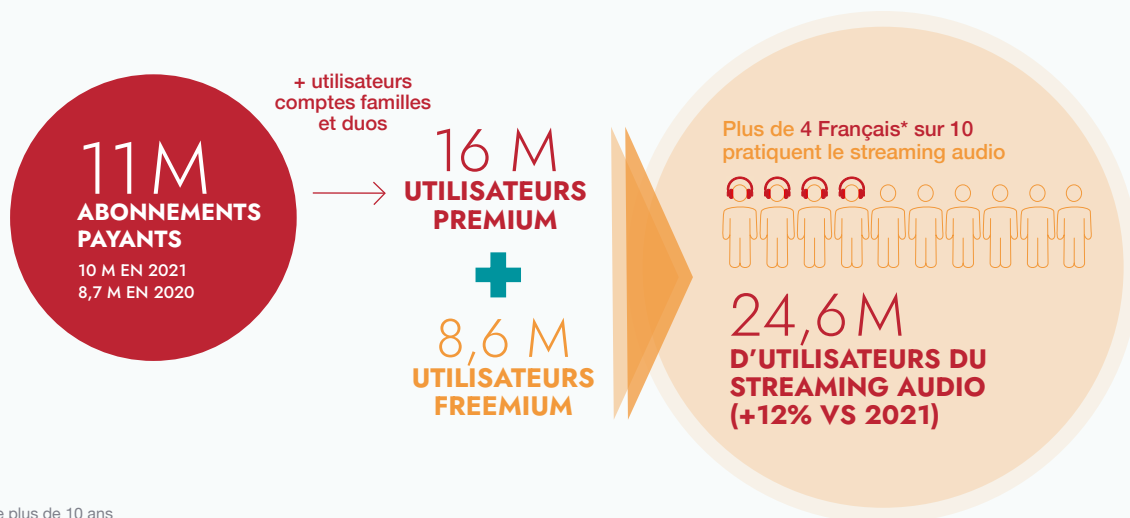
11M
ABONNEMENTS PAYANTS
10 M EN 2021
8,7 M EN 2020

+ utilisateurs comptes familles et duos

16 M
UTILISATEURS PREMIUM

8,6 M
UTILISATEURS FREEMIUM

Plus de 4 Français* sur 10 pratiquent le streaming audio

24,6M
D'UTILISATEURS DU STREAMING AUDIO (+12% VS 2021)

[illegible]e plus de 10 ans